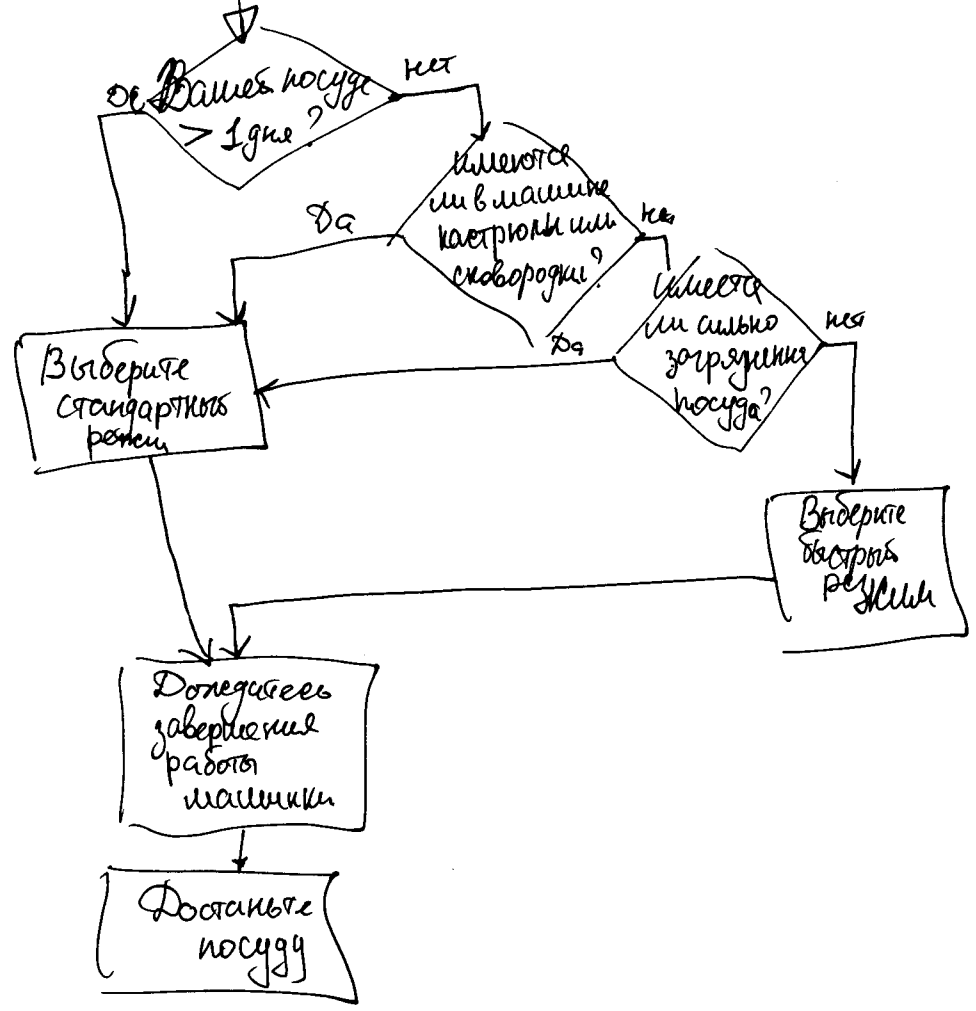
Вашей посуде > 1дня?

да

нет

Имеются ли в машине кастрюли или сковородки?

да

нет

Имеется ли сильно загрязнения посуда?

да

нет

Выберите стандартный режим

Выберите быстрый режим

Дождитесь завершения работы машинки

Достаньте посуду